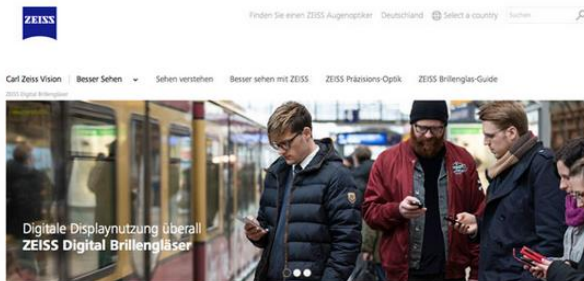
ZEISS

Finden Sie einen ZEISS Augenoptiker Deutschland Select a country Suchen

Carl Zeiss Vision | Besser Sehen Sehen verstehen Besser sehen mit ZEISS ZEISS Präzisions-Optik ZEISS Brillenglas-Guide

ZEISS Digital Brillengläser

Digitale Displaynutzung überall
ZEISS Digital Brillengläser